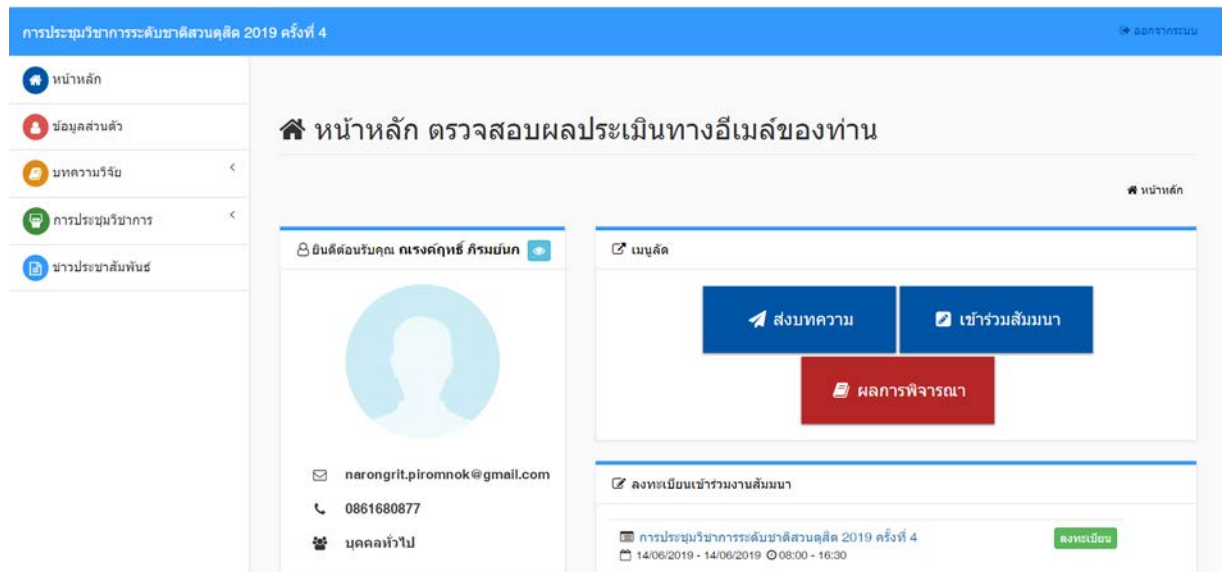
การประชุมวิชาการระดับชาติสวนดุสิต 2019 ครั้งที่ 4

ออกจากระบบ

หน้าหลัก

ข้อมูลส่วนตัว

บทความวิจัย

การประชุมวิชาการ

ข่าวประชาสัมพันธ์

หน้าหลัก ตรวจสอบผลประเมินทางอีเมล์ของท่าน

หน้าหลัก

ยินดีต้อนรับคุณ ณรงค์ฤทธิ์ ภิรมย์นก

narongrit.piromnok@gmail.com

0861680877

บุคคลทั่วไป

เมนูลัด

ส่งบทความ

เข้าร่วมสัมมนา

ผลการพิจารณา

ลงทะเบียนเข้าร่วมงานสัมมนา

การประชุมวิชาการระดับชาติสวนดุสิต 2019 ครั้งที่ 4

14/06/2019 - 14/06/2019 08:00 - 16:30

ลงทะเบียน